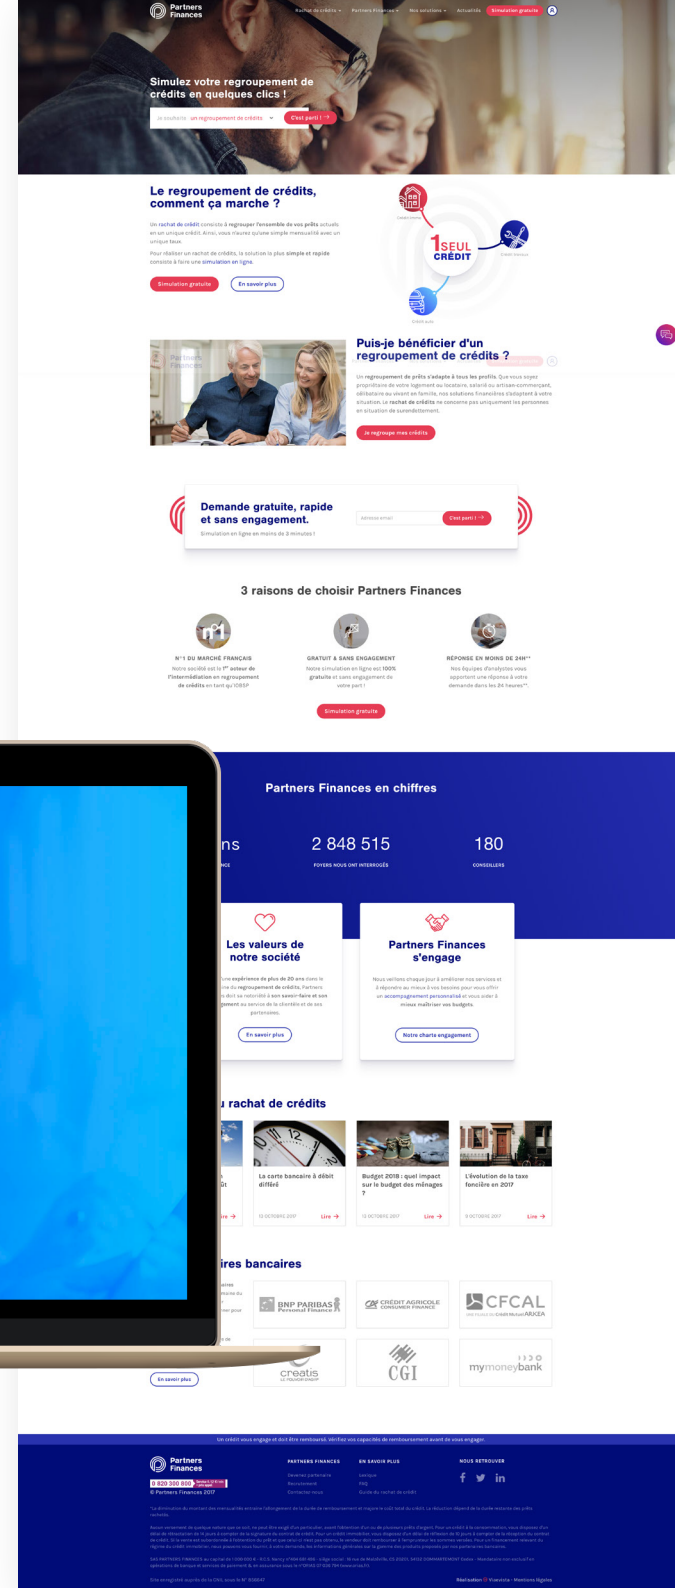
Partners Finances

Rachat de crédits Partners Finances Nos solutions Actualités Simulation gratuite

Simulez votre regroupement de crédits en quelques clics !

Je souhaite un regroupement de crédits C'est parti !

Le regroupement de crédits, comment ça marche ?

Un rachat de crédit consiste à regrouper l'ensemble de vos prêts actuels en un unique crédit. Ainsi, vous n'aurez qu'une simple mensualité avec un unique taux.

Pour réaliser un rachat de crédits, la solution la plus simple et rapide consiste à faire une simulation en ligne.

Simulation gratuite En savoir plus

1 SEUL CRÉDIT

Puis-je bénéficier d'un regroupement de crédits ?

Un regroupement de prêts s'adapte à tous les profils. Que vous soyez propriétaire de votre logement ou locataire, salarié ou artisan-commerçant, célibataire ou vivant en famille, nos solutions financières s'adaptent à votre situation. Le rachat de crédits ne concerne pas uniquement les personnes en situation de surendettement.

Je regroupe mes crédits

Demande gratuite, rapide et sans engagement.

Simulation en ligne en moins de 3 minutes !

Votre email C'est parti !

3 raisons de choisir Partners Finances

N°1 DU MARCHÉ FRANÇAIS
Notre société est le 1er acteur de l'intermédiation en regroupement de crédits en tant qu'IOBSP

GRATUIT & SANS ENGAGEMENT
Notre simulation en ligne est 100% gratuite et sans engagement de votre part !

RÉPONSE EN MOINS DE 24H**
Nos équipes d'analystes vous apportant une réponse à votre demande dans les 24 heures**.

Simulation gratuite

Partners Finances en chiffres

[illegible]ns

2 848 515
FOYERS NOUS ONT INTERROGÉS

180
CONSEILLERS

Les valeurs de notre société

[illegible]

En savoir plus

Partners Finances s'engage

Nous veillons chaque jour à améliorer nos services et à répondre au mieux à vos besoins pour vous offrir un accompagnement personnalisé et vous aider à mieux maîtriser vos budgets.

Notre charte engagement

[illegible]u rachat de crédits

La carte bancaire à débit différé
Lire

Budget 2018 : quel impact sur le budget des ménages ?
Lire

L'évolution de la taxe foncière en 2017
Lire

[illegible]ires bancaires

BNP PARIBAS Personal Finance

CRÉDIT AGRICOLE CONSUMER FINANCE

CFCAL

creatis

CGI

mymoneybank

En savoir plus

Un crédit vous engage et doit être remboursé. Vérifiez vos capacités de remboursement avant de vous engager.

Partners Finances

0 820 350 800

© Partners Finances 2017

PARTNERS FINANCES
EN SAVOIR PLUS
NOUS RETROUVER

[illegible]

Réalisation Visuelle · Mentions légales